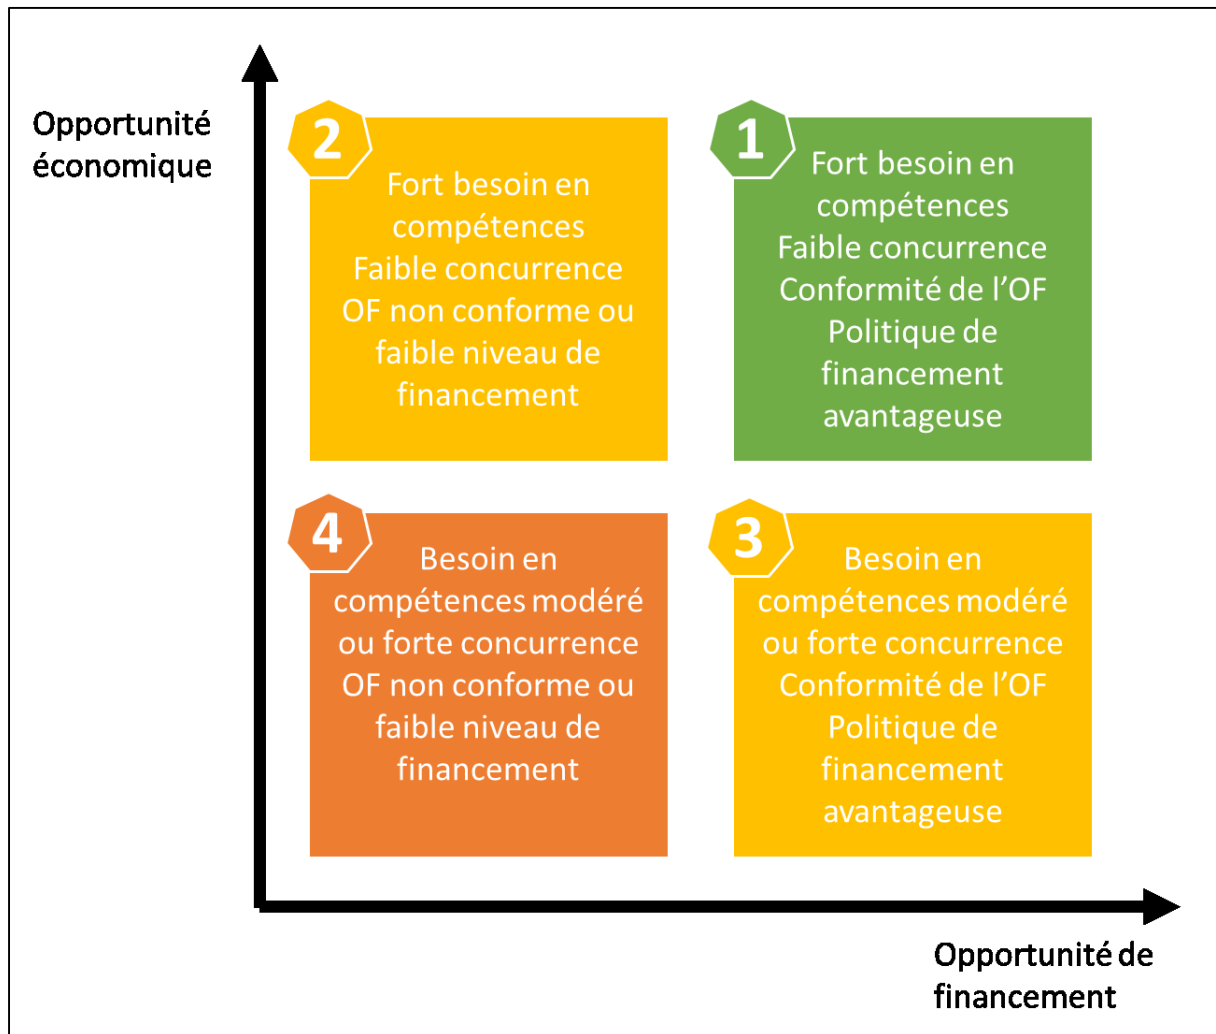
Opportunité économique

2
Fort besoin en compétences
Faible concurrence
OF non conforme ou faible niveau de financement

1
Fort besoin en compétences
Faible concurrence
Conformité de l'OF
Politique de financement avantageuse

4
Besoin en compétences modéré ou forte concurrence
OF non conforme ou faible niveau de financement

3
Besoin en compétences modéré ou forte concurrence
Conformité de l'OF
Politique de financement avantageuse

Opportunité de financement